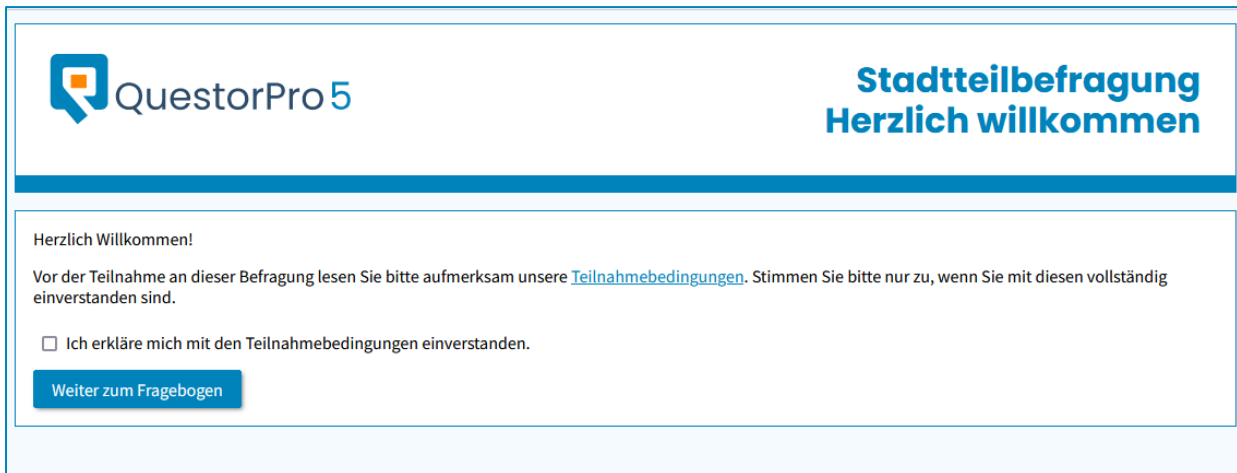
QuestorPro 5

Stadtteilbefragung
Herzlich willkommen

Herzlich Willkommen!

Vor der Teilnahme an dieser Befragung lesen Sie bitte aufmerksam unsere Teilnahmebedingungen. Stimmen Sie bitte nur zu, wenn Sie mit diesen vollständig einverstanden sind.

Ich erkläre mich mit den Teilnahmebedingungen einverstanden.

Weiter zum Fragebogen